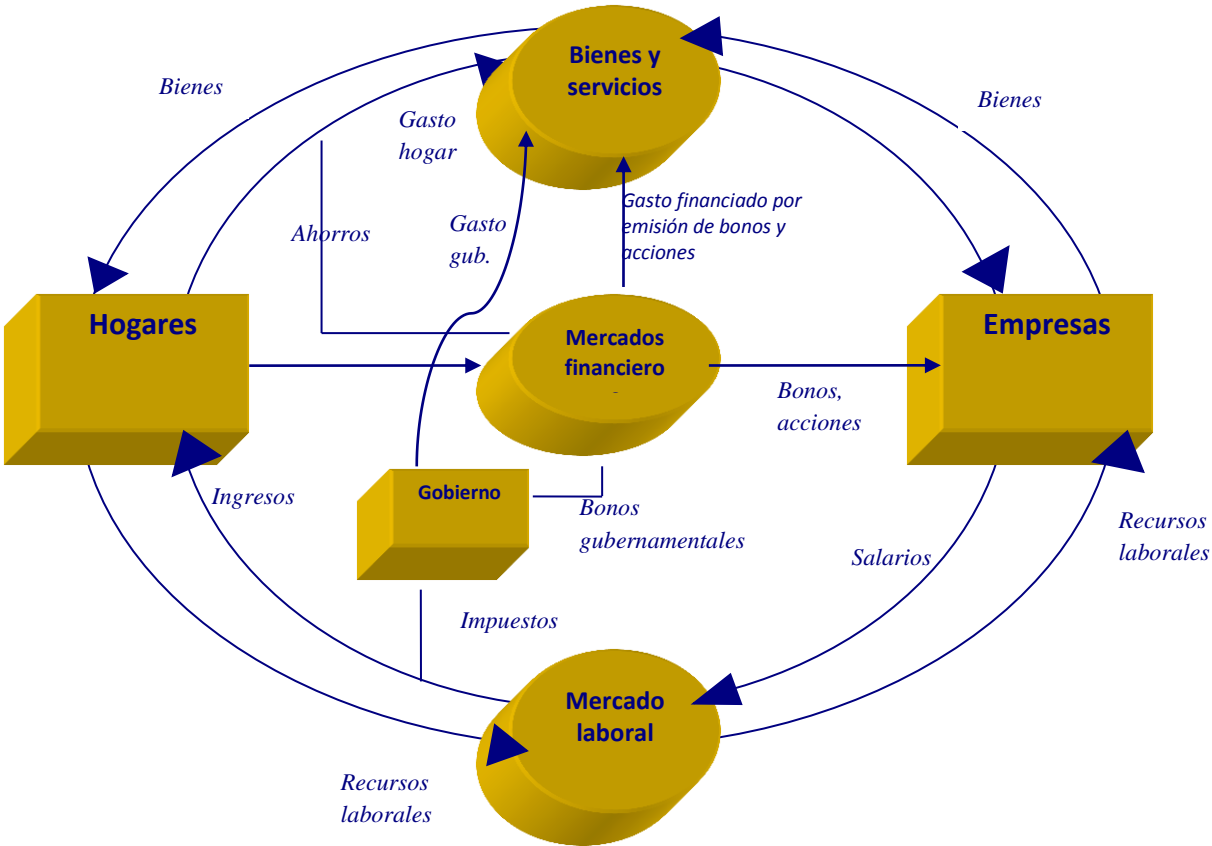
Bienes y servicios

Bienes

Bienes

Gasto hogar

Gasto financiado por emisión de bonos y acciones

Ahorros

Gasto gub.

Hogares

Mercados financiero

Empresas

Bonos, acciones

Ingresos

Gobierno

Bonos gubernamentales

Recursos laborales

Salarios

Impuestos

Mercado laboral

Recursos laborales